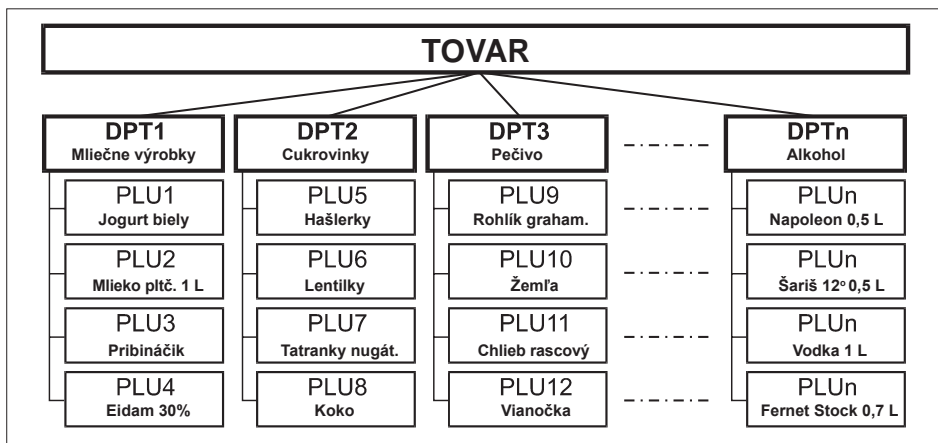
TOVAR

DPT1
Mliečne výrobky

PLU1
Jogurt biely

PLU2
Mlieko pltč. 1 L

PLU3
Pribináčik

PLU4
Eidam 30%

DPT2
Cukrovinky

PLU5
Hašlerky

PLU6
Lentilky

PLU7
Tatranky nugát.

PLU8
Koko

DPT3
Pečivo

PLU9
Rohlík graham.

PLU10
Žemľa

PLU11
Chlieb rascový

PLU12
Vianočka

DPTn
Alkohol

PLUn
Napoleon 0,5 L

PLUn
Šariš 12° 0,5 L

PLUn
Vodka 1 L

PLUn
Fernet Stock 0,7 L